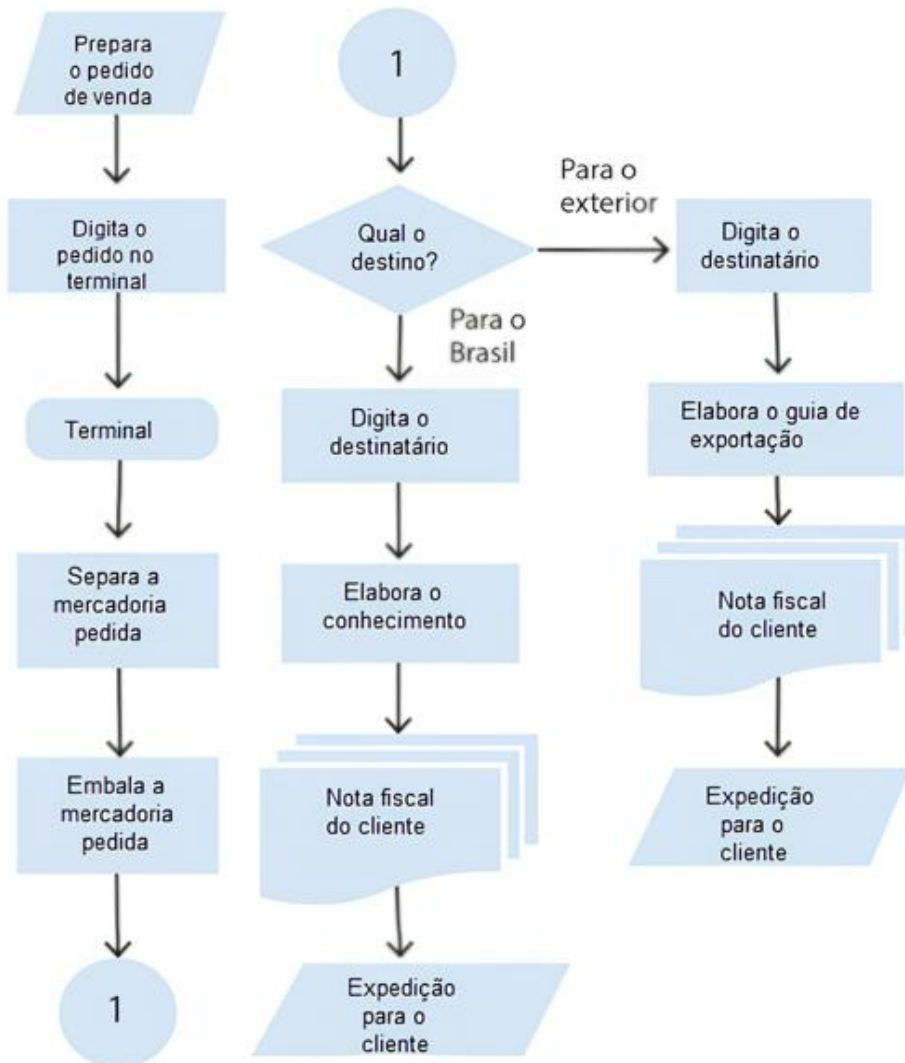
Prepara o pedido de venda

Digita o pedido no terminal

Terminal

Separa a mercadoria pedida

Embala a mercadoria pedida

1

1

Qual o destino?

Para o exterior

Para o Brasil

Digita o destinatário

Elabora o conhecimento

Nota fiscal do cliente

Expedição para o cliente

Digita o destinatário

Elabora o guia de exportação

Nota fiscal do cliente

Expedição para o cliente